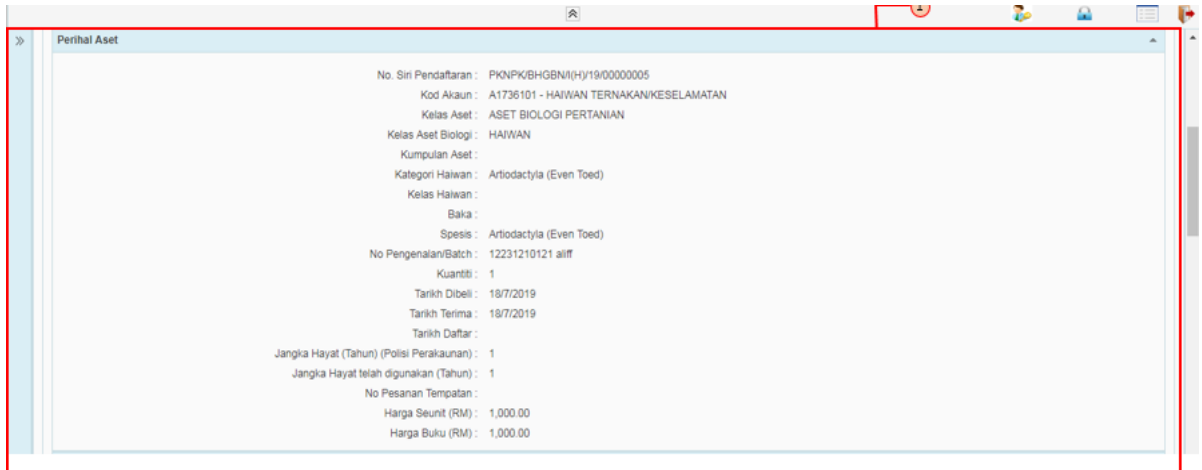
1

Perihal Aset

No. Siri Pendaftaran : PKNPK/BHGBN/I(H)/19/00000005
Kod Akaun : A1736101 - HAIWAN TERNAKAN/KESELAMATAN
Kelas Aset : ASET BIOLOGI PERTANIAN
Kelas Aset Biologi : HAIWAN
Kumpulan Aset :
Kategori Haiwan : Artiodactyla (Even Toed)
Kelas Haiwan :
Baka :
Spesis : Artiodactyla (Even Toed)
No Pengenalan/Batch : 12231210121 aliff
Kuantiti : 1
Tarikh Dibeli : 18/7/2019
Tarikh Terima : 18/7/2019
Tarikh Daftar :
Jangka Hayat (Tahun) (Polisi Perakaunan) : 1
Jangka Hayat telah digunakan (Tahun) : 1
No Pesanan Tempatan :
Harga Seunit (RM) : 1,000.00
Harga Buku (RM) : 1,000.00